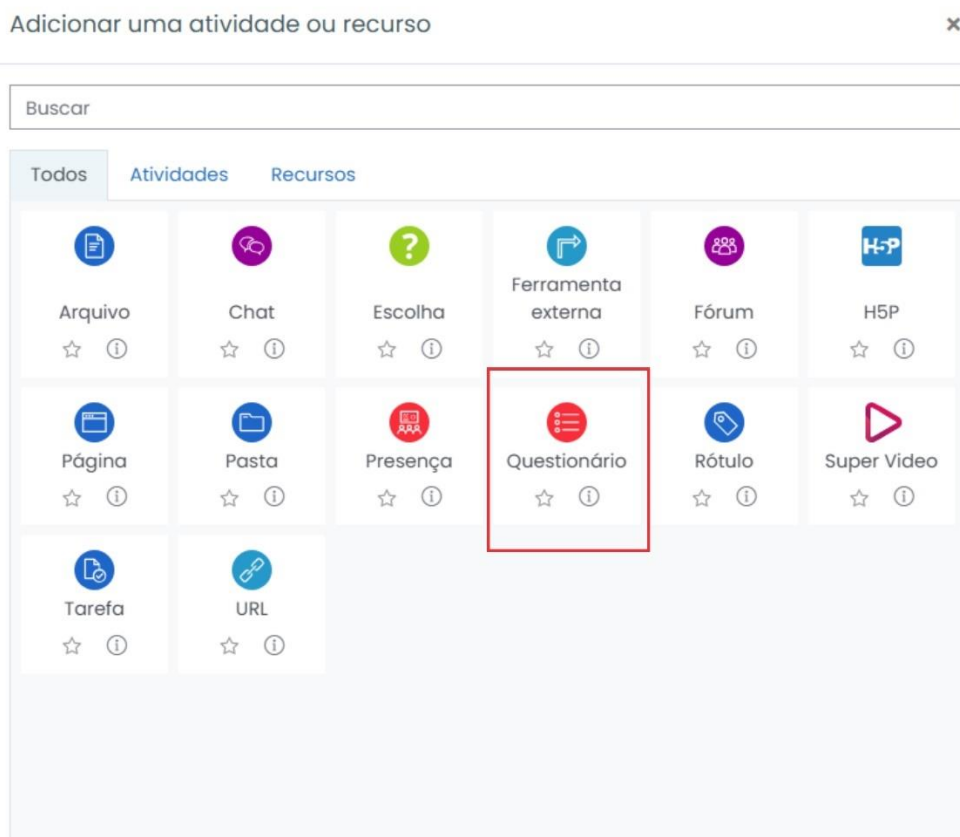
Adicionar uma atividade ou recurso ×

Buscar

Todos Atividades Recursos

Arquivo

Chat

Escolha

Ferramenta externa

Fórum

H5P

H5P

Página

Pasta

Presença

Questionário

Rótulo

Super Video

Tarefa

URL